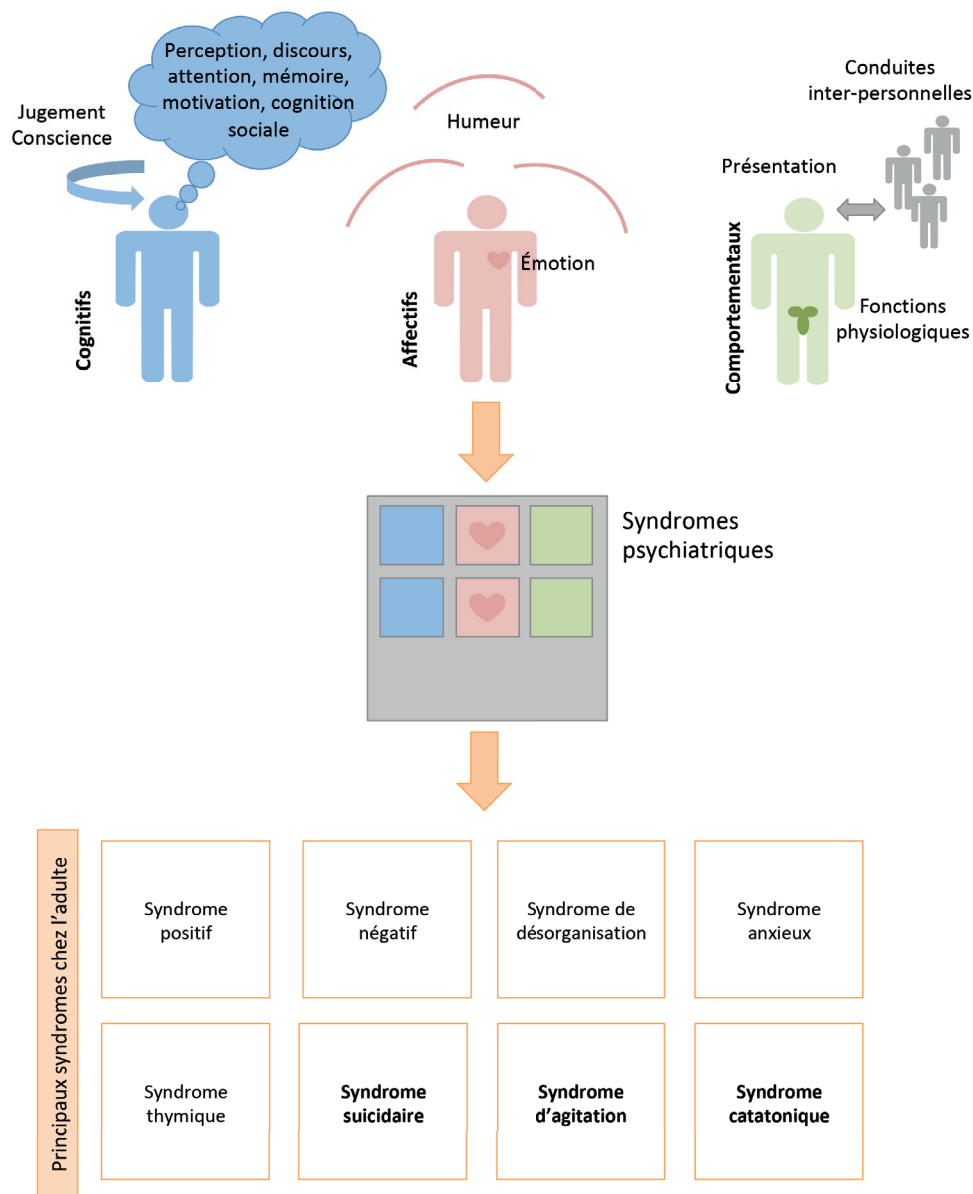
Perception, discours, attention, mémoire, motivation, cognition sociale

Jugement
Conscience

Cognitifs

Humeur

Émotion

Affectifs

Conduites inter-personnelles

Présentation

Fonctions physiologiques

Comportementaux

Syndromes psychiatriques

Principaux syndromes chez l'adulte

Syndrome positif

Syndrome négatif

Syndrome de désorganisation

Syndrome anxieux

Syndrome thymique

**Syndrome suicidaire**

**Syndrome d'agitation**

**Syndrome catatonique**